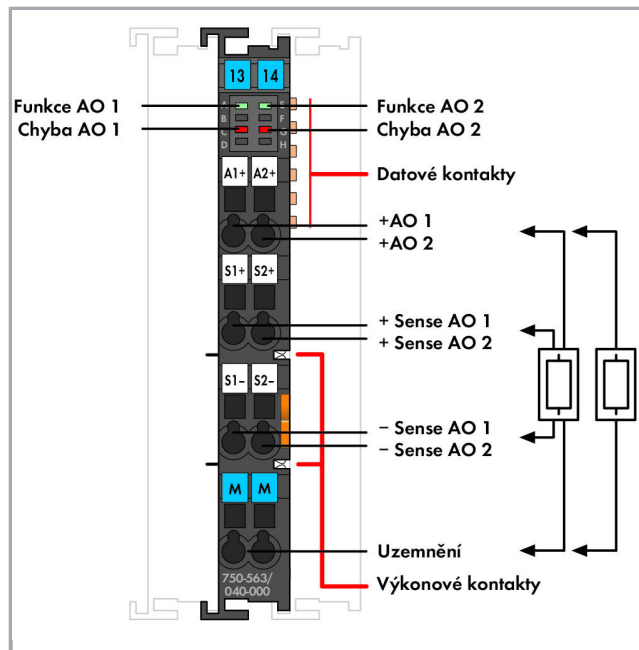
13 14

Funkce AO 1
Chyba AO 1

A E
B F
C G
D H

Funkce AO 2
Chyba AO 2

Datové kontakty

A1+ A2+

+AO 1
+AO 2

S1+ S2+

+ Sense AO 1
+ Sense AO 2

S1– S2–

– Sense AO 1
– Sense AO 2

M M

Uzemnění

750-563/040-000

Výkonové kontakty